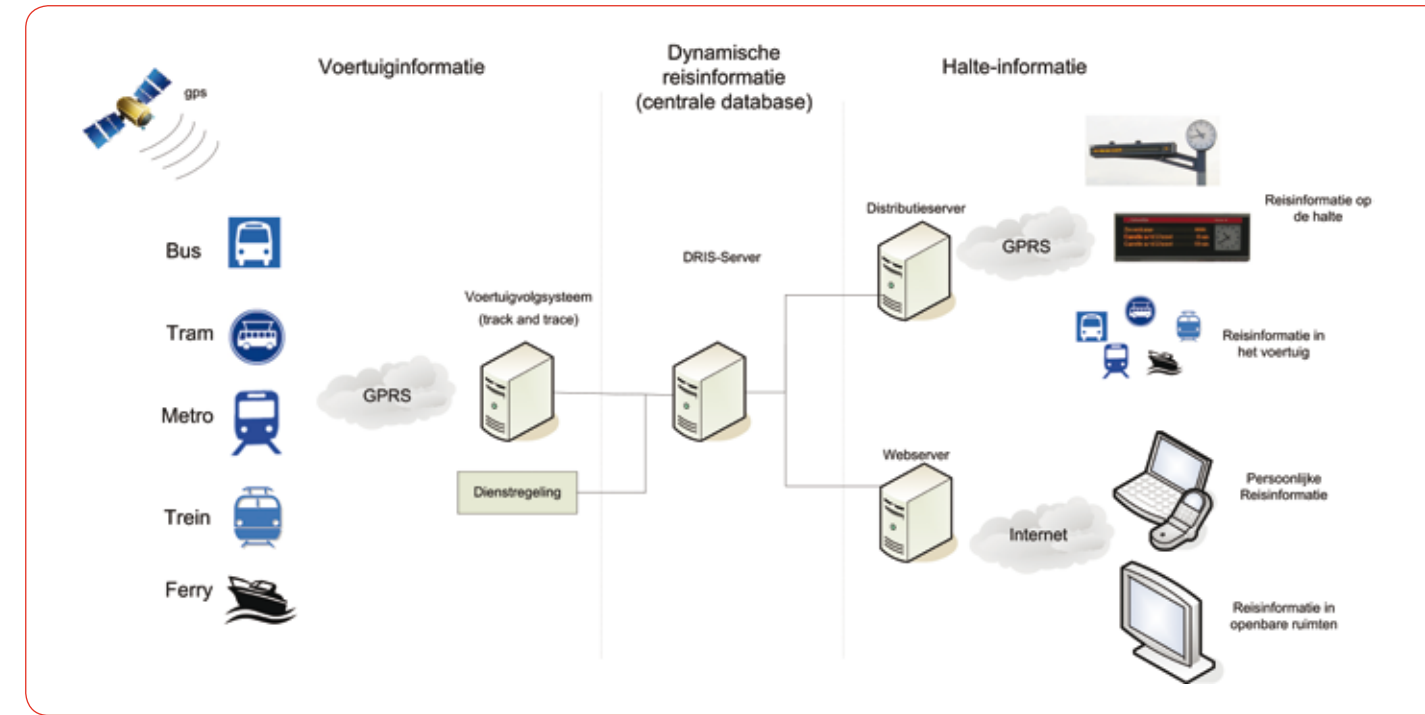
Voertuiginformatie

Dynamische reisinformatie (centrale database)

Halte-informatie

gps

Bus

Tram

Metro

Trein

Ferry

GPRS

Voertuigvolgsysteem (track and trace)

Dienstregeling

DRIS-Server

Distributieserver

GPRS

Reisinformatie op de halte

Reisinformatie in het voertuig

Webserver

Internet

Persoonlijke Reisinformatie

Reisinformatie in openbare ruimten